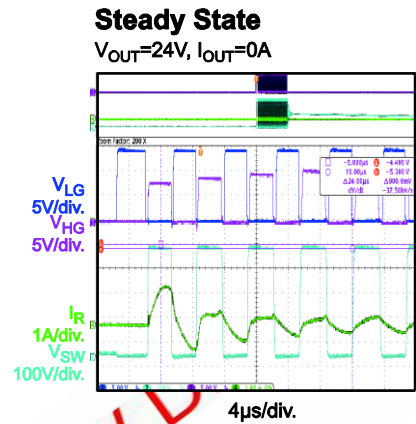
Steady State

$V_{OUT}$=24V, $I_{OUT}$=0A

Zoom Factor: 200 X

-5.000μs -4.480 V
19.00μs -5.360 V
Δ24.00μs Δ900.0mV
dV/dt -37.50kV/s

$V_{LG}$
5V/div.

$V_{HG}$
5V/div.

$I_R$
1A/div.

$V_{SW}$
100V/div.

4μs/div.